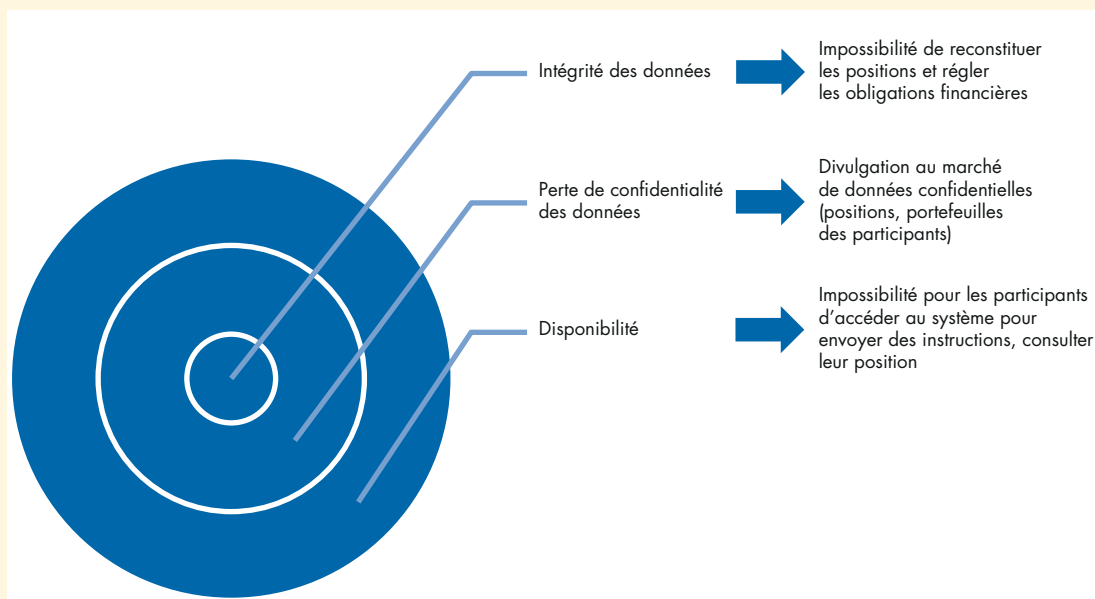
Intégrité des données

Impossibilité de reconstituer les positions et régler les obligations financières

Perte de confidentialité des données

Divulgation au marché de données confidentielles (positions, portefeuilles des participants)

Disponibilité

Impossibilité pour les participants d'accéder au système pour envoyer des instructions, consulter leur position